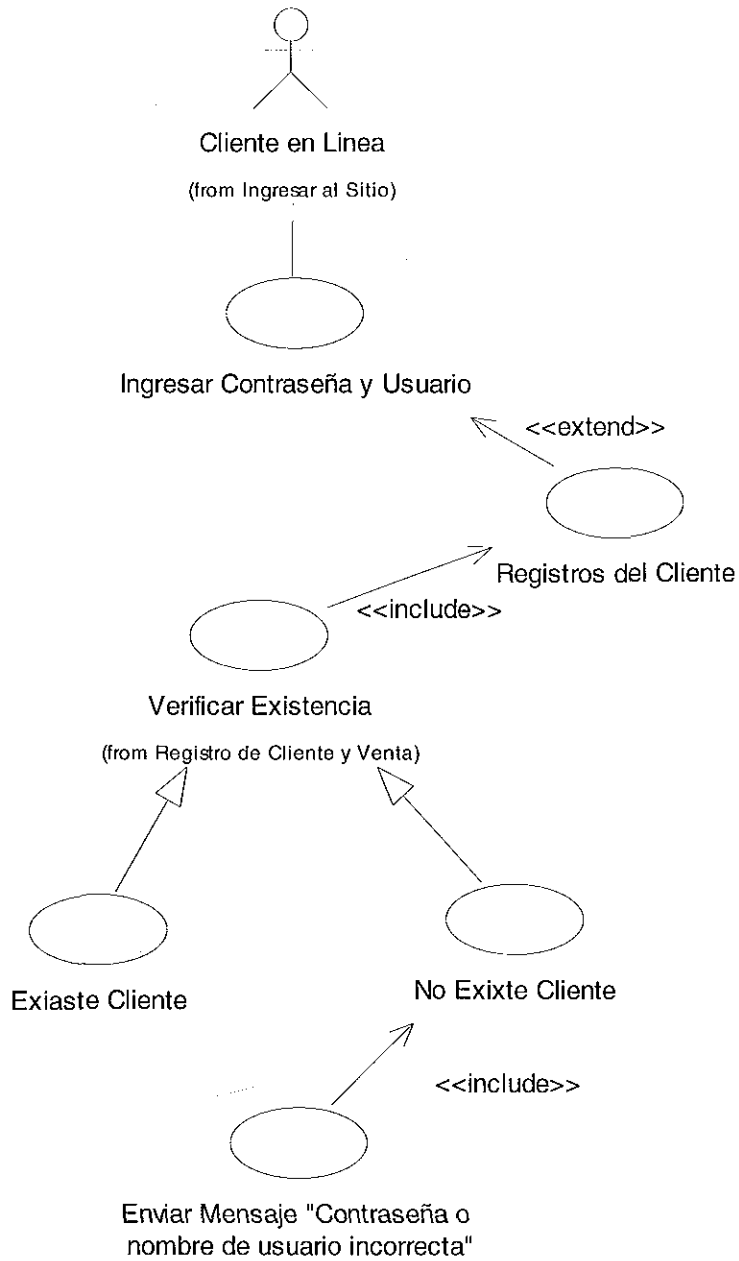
Cliente en Linea

(from Ingresar al Sitio)

Ingresar Contraseña y Usuario

<<extend>>

Registros del Cliente

<<include>>

Verificar Existencia

(from Registro de Cliente y Venta)

Exiaste Cliente

No Exixte Cliente

<<include>>

Enviar Mensaje "Contraseña o nombre de usuario incorrecta"